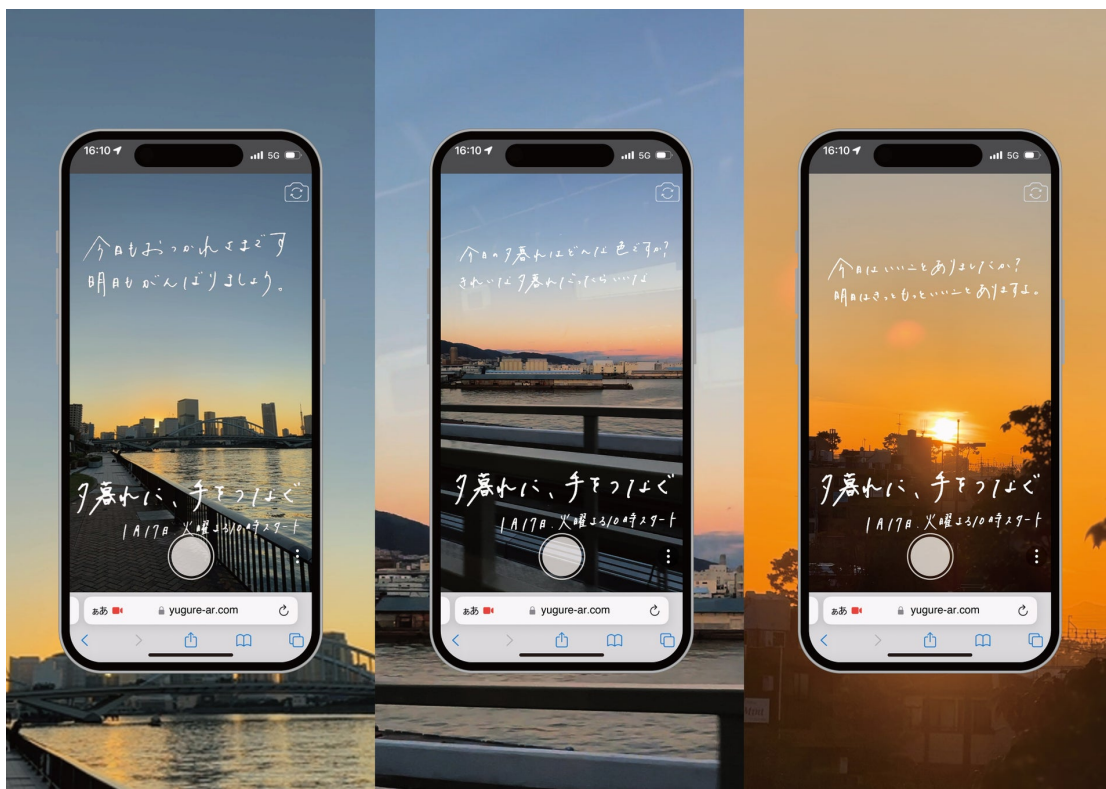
16:10 5G

今日もおつかれさまです
明日もがんばりましょう。

夕暮れに、手をつなぐ
1月17日 火曜よる10時スタート

ぁあ yugure-ar.com

16:10 5G

今日の夕暮れはどんな色ですか？
きれいな夕暮れだったらいいな

夕暮れに、手をつなぐ
1月17日 火曜よる10時スタート

ぁあ yugure-ar.com

16:10 5G

今日はいいことありましたか？
明日はきっともっといいことありますよ。

夕暮れに、手をつなぐ
1月17日 火曜よる10時スタート

ぁあ yugure-ar.com